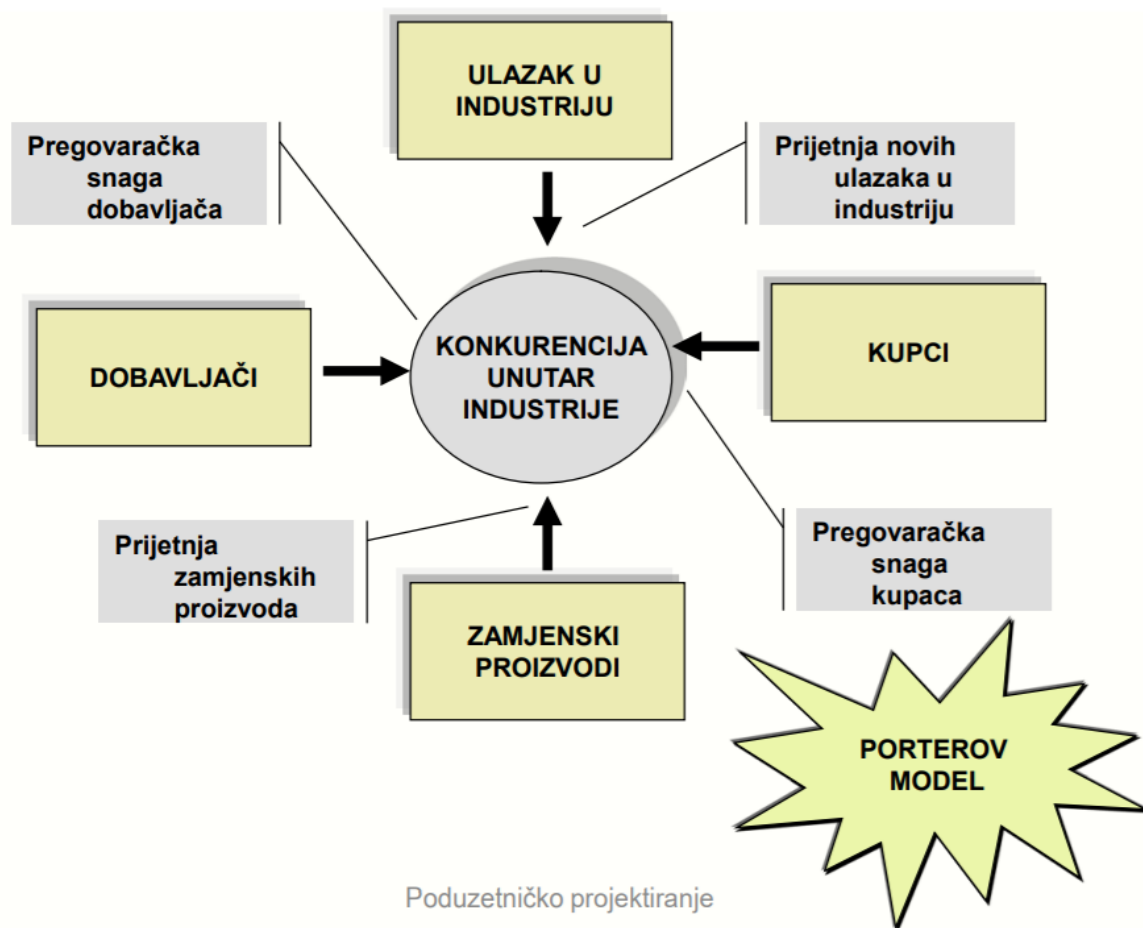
ULAZAK U INDUSTRIJU

Pregovaračka snaga dobavljača

Prijetnja novih ulazaka u industriju

DOBAVLJAČI

KONKURENCIJA UNUTAR INDUSTRIJE

KUPCI

Prijetnja zamjenskih proizvoda

Pregovaračka snaga kupaca

ZAMJENSKI PROIZVODI

PORTEROV MODEL

Poduzetničko projektiranje